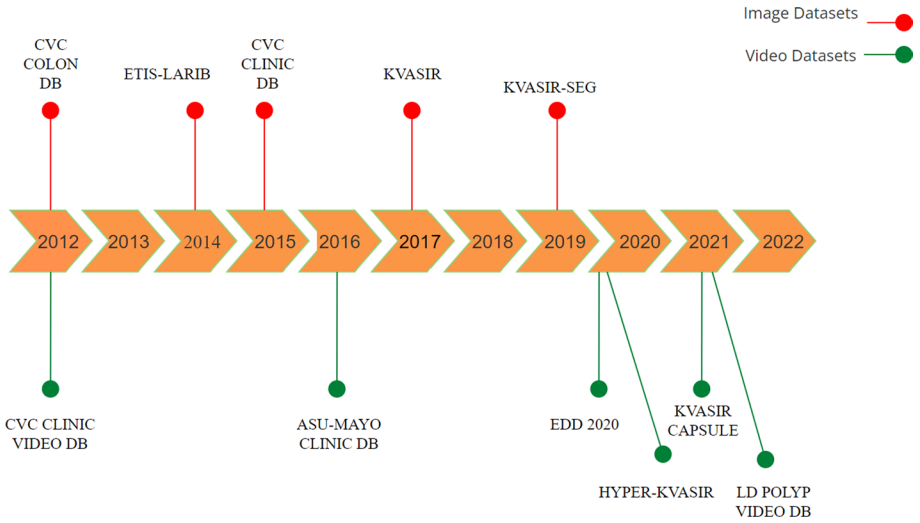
Image Datasets

Video Datasets

CVC COLON DB

ETIS-LARIB

CVC CLINIC DB

KVASIR

KVASIR-SEG

2012 2013 2014 2015 2016 2017 2018 2019 2020 2021 2022

CVC CLINIC VIDEO DB

ASU-MAYO CLINIC DB

EDD 2020

KVASIR CAPSULE

HYPER-KVASIR

LD POLYP VIDEO DB